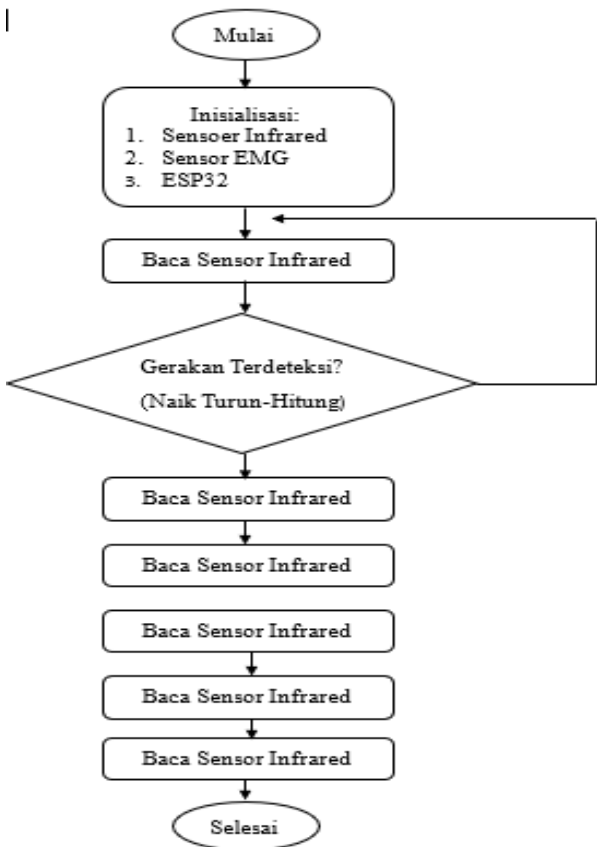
Mulai

Inisialisasi:
1. Sensoer Infrared
2. Sensor EMG
3. ESP32

Baca Sensor Infrared

Gerakan Terdeteksi?
(Naik Turun-Hitung)

Baca Sensor Infrared

Baca Sensor Infrared

Baca Sensor Infrared

Baca Sensor Infrared

Baca Sensor Infrared

Selesai